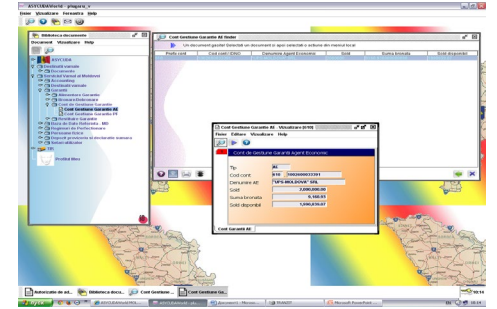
ASYCUDAWorld - plugare_s
Fisier Vizualizare Fereastra Help

Biblioteca document
Document Vizualizare Help

ASYCUDA
Declaratii vamale
Documente
Serviciul Vamal al Moldovei
Accounting
Declaratii vamale
Garantii
Referinte Garantie
Referinte Referinte
Cont de Gestiune Garantie
Cont Gestiune Garantie AE
Cont Gestiune Garantie PF
Rambursare Garantie
Ducere de Date Referinta - BD
Regimuri de Performanta
Persoane fizice
Depozit provizoriu al declaratiei sumare
Valori utilizator
Profil
Profilul Meu

Cont Gestiune Garantii AE finder
Un document gasit! Selectati un document si apoi selectati o actiune din meniul local
| Prefix cont | Cod cont / IDNO | Denumire Agent Economic | Sold | Suma blocata | Sold disponibil |
|---|---|---|---|---|---|

Cont Gestiune Garantii AE : Vizualizare (610)
Fisier Editare Vizualizare Help
Cont de Gestiune Garantii Agent Economic
Tip AE
Cod cont 610 1002600033391
Denumire AE "UPS-MOLDOVA" SRL
Sold 2,000,000.00
Suma blocata 9,169.63
Sold disponibil 1,990,830.37
Cont Garantii AE

Autorizatie de ac... Biblioteca docu... Cont Gestiune... Cont Gestiune Ga...
start ASYCUDAWorld-ple... Document - Micros... TUAOT Microsoft PowerPoint ... 10:14